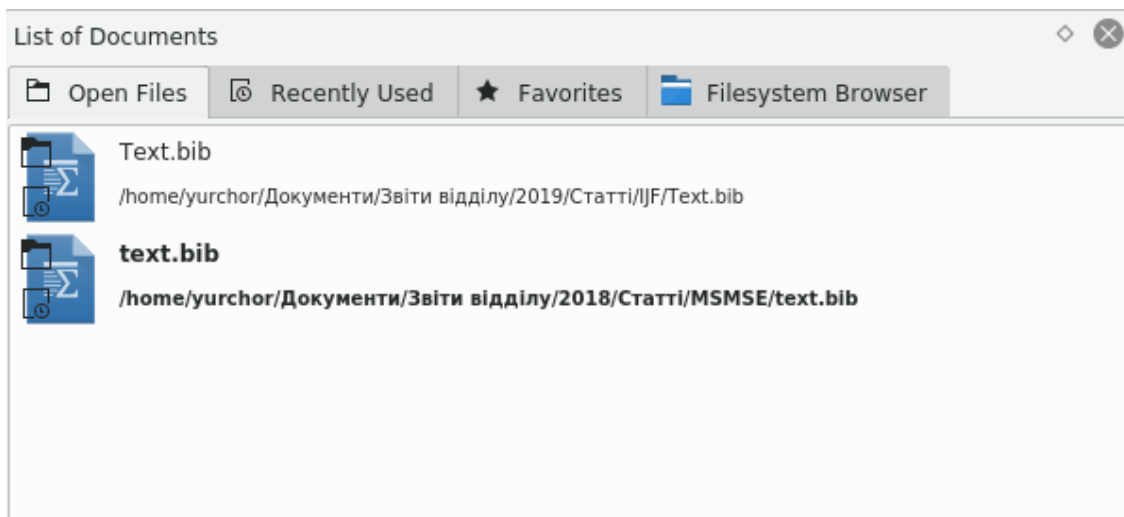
List of Documents

Open Files | Recently Used | Favorites | Filesystem Browser

Text.bib
/home/yurchor/Документи/Звіти відділу/2019/Статті/IJF/Text.bib

**text.bib**
**/home/yurchor/Документи/Звіти відділу/2018/Статті/MSMSE/text.bib**